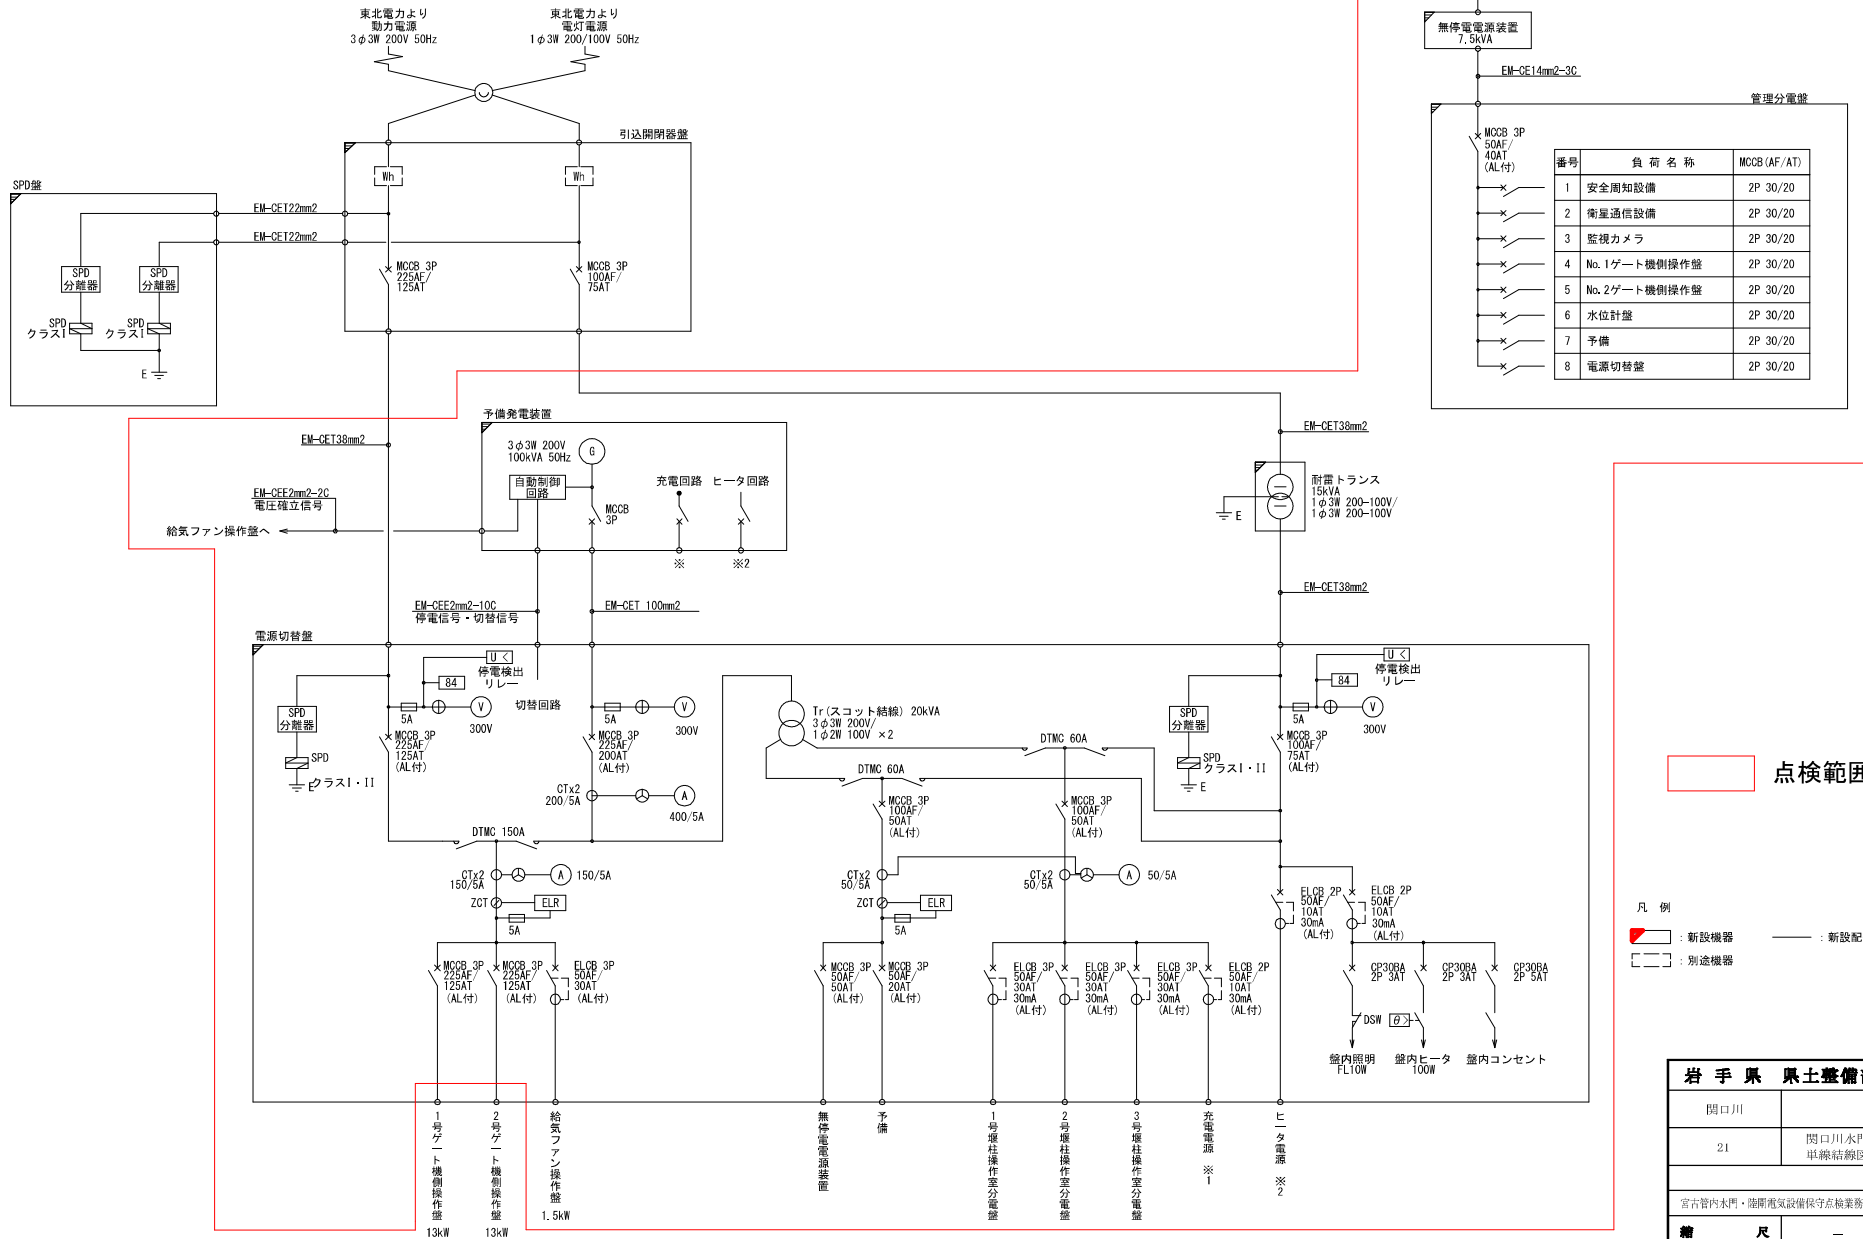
東北電力より
動力電源
3φ3W 200V 50Hz

東北電力より
電灯電源
1φ3W 200/100V 50Hz

引込開閉器盤

Wh

Wh

SPD盤

EM-CET22mm2

EM-CET22mm2

SPD
分離器

SPD
分離器

SPD
クラスI

SPD
クラスI

E

MCCB 3P
225AF/
125AT

MCCB 3P
100AF/
75AT

無停電電源装置
7.5kVA

EM-CE14mm2-3C

管理分電盤

MCCB 3P
50AF/
40AT
(AL付)

| 番号 | 負荷名称 | MCCB(AF/AT) |
|---|---|---|
| 1 | 安全周知設備 | 2P 30/20 |
| 2 | 衛星通信設備 | 2P 30/20 |
| 3 | 監視カメラ | 2P 30/20 |
| 4 | No.1ゲート機側操作盤 | 2P 30/20 |
| 5 | No.2ゲート機側操作盤 | 2P 30/20 |
| 6 | 水位計盤 | 2P 30/20 |
| 7 | 予備 | 2P 30/20 |
| 8 | 電源切替盤 | 2P 30/20 |

EM-CET38mm2

予備発電装置

3φ3W 200V
100kVA 50Hz

G

自動制御
回路

MCCB
3P

充電回路 ヒータ回路

※ ※2

EM-CEE2mm2-2C
電圧確立信号

給気ファン操作盤へ

EM-CET38mm2

耐雷トランス
15kVA
1φ3W 200-100V/
1φ3W 200-100V

E

EM-CET38mm2

EM-CEE2mm2-10C
停電信号・切替信号

EM-CET 100mm2

電源切替盤

U<
停電検出
リレー

84

SPD
分離器

SPD
クラスI・II

E

5A

V

300V

切替回路

5A

V

300V

MCCB 3P
225AF/
125AT
(AL付)

MCCB 3P
225AF/
200AT
(AL付)

CTx2
200/5A

A

400/5A

DTMC 150A

Tr(スコット結線) 20kVA
3φ3W 200V/
1φ2W 100V ×2

DTMC 60A

DTMC 60A

MCCB 3P
100AF/
50AT
(AL付)

MCCB 3P
100AF/
50AT
(AL付)

SPD
分離器

SPD
クラスI・II

E

U<
停電検出
リレー

84

5A

V

300V

MCCB 3P
100AF/
75AT
(AL付)

CTx2
150/5A

A

150/5A

ZCT

ELR

5A

CTx2
50/5A

ZCT

ELR

5A

CTx2
50/5A

A

50/5A

ELCB 2P
50AF/
10AT
30mA
(AL付)

ELCB 2P
50AF/
10AT
30mA
(AL付)

MCCB 3P
225AF/
125AT
(AL付)

MCCB 3P
225AF/
125AT
(AL付)

ELCB 3P
50AF/
30AT
(AL付)

MCCB 3P
50AF/
50AT
(AL付)

MCCB 3P
50AF/
20AT
(AL付)

ELCB 3P
50AF/
30AT
30mA
(AL付)

ELCB 3P
50AF/
30AT
30mA
(AL付)

ELCB 3P
50AF/
30AT
30mA
(AL付)

ELCB 2P
50AF/
10AT
30mA
(AL付)

CP30BA
2P 3AT

CP30BA
2P 3AT

CP30BA
2P 5AT

DSW

θ>

盤内照明
FL10W

盤内ヒータ
100W

盤内コンセント

1号ゲート機側操作盤
13kW

2号ゲート機側操作盤
13kW

給気ファン操作盤
1.5kW

無停電電源装置

予備

1号堰柱操作室分電盤

2号堰柱操作室分電盤

3号堰柱操作室分電盤

充電電源
※1

ヒータ電源
※2

点検範囲

凡例

:新設機器

:新設配

:別途機器

岩手県 県土整備

閉口川

21

閉口川水門
単線結線図

宮古管内水門・陸閘電気設備保守点検業務

縮尺 —